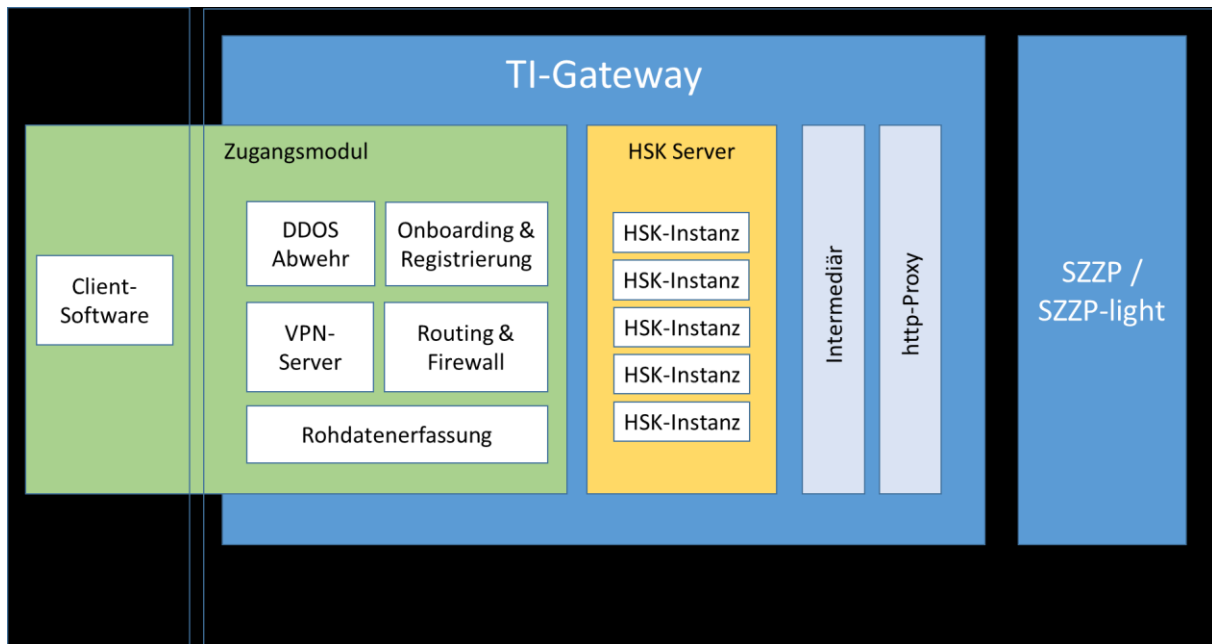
TI-Gateway

Client-Software

Zugangsmodul

DDOS Abwehr

Onboarding & Registrierung

VPN-Server

Routing & Firewall

Rohdatenerfassung

HSK Server

HSK-Instanz

HSK-Instanz

HSK-Instanz

HSK-Instanz

HSK-Instanz

Intermediär

http-Proxy

SZZP / SZZP-light